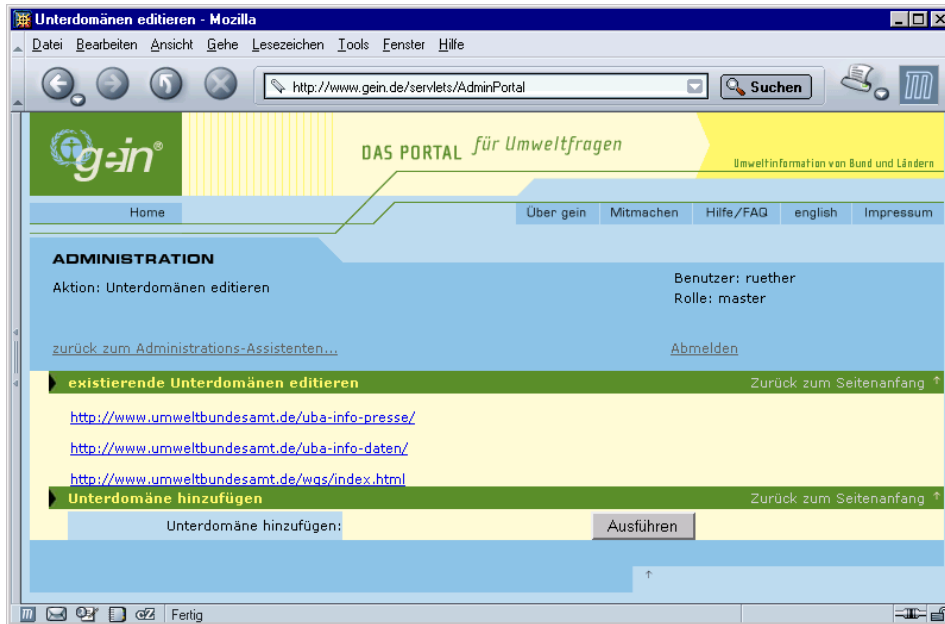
Unterdomänen editieren - Mozilla

Datei Bearbeiten Ansicht Gehe Lesezeichen Tools Fenster Hilfe

http://www.gein.de/servlets/AdminPortal

Suchen

gein®

DAS PORTAL für Umweltfragen

Umweltinformation von Bund und Ländern

Home

Über gein Mitmachen Hilfe/FAQ english Impressum

ADMINISTRATION

Aktion: Unterdomänen editieren

Benutzer: ruether
Rolle: master

zurück zum Administrations-Assistenten...

Abmelden

existierende Unterdomänen editieren

Zurück zum Seitenanfang ↑

http://www.umweltbundesamt.de/uba-info-presse/

http://www.umweltbundesamt.de/uba-info-daten/

http://www.umweltbundesamt.de/wgs/index.html

Unterdomäne hinzufügen

Zurück zum Seitenanfang ↑

Unterdomäne hinzufügen:

Ausführen

↑

Fertig